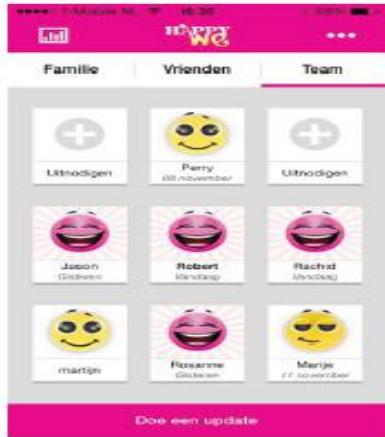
••••○ T-Mobile NL 16:35 88%

HappyWe

Familie
Vrienden
Team

Uitnodigen

Perry
08 november

Uitnodigen

Jason
Gisteren

Robert
Vandaag

Rachid
Vandaag

martijn

Rosanne
Gisteren

Marije
11 november

Doe een update